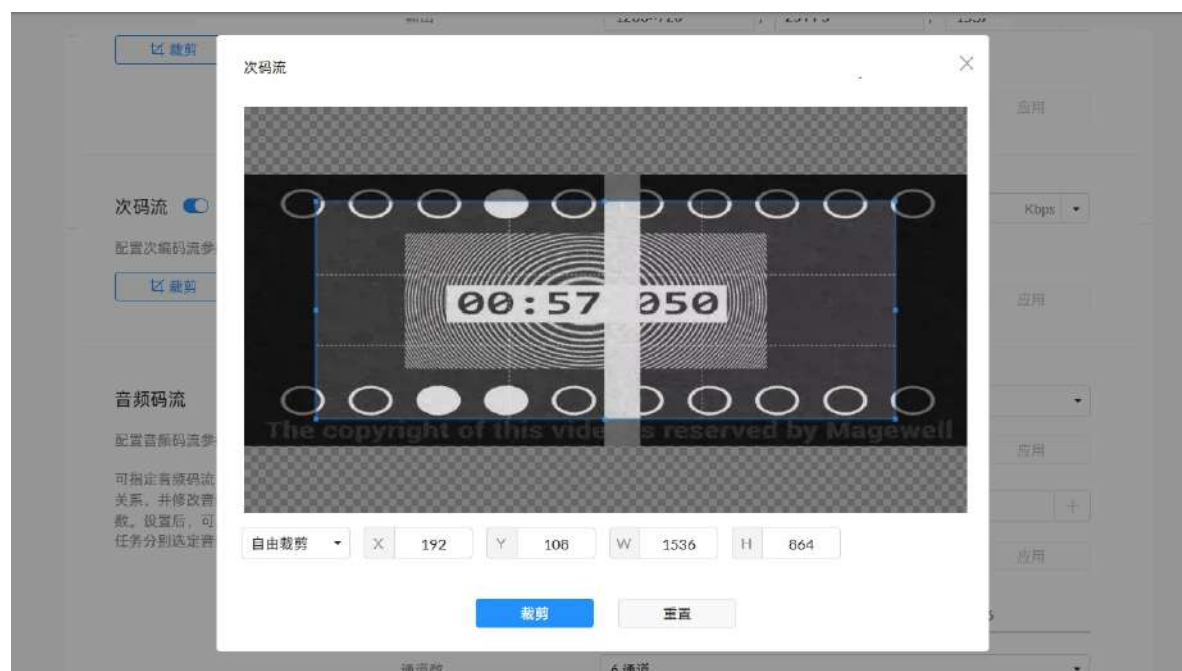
裁剪

应用

次码流

配置次编码流参

裁剪

Kbps

应用

音频码流

配置音频码流参

可指定音频码流
关系，并修改音
数。设置后，可
任务分到选定音

应用

应用

次码流

00:57 050

The copyright of this video is reserved by Magewell

自由裁剪 X 192 Y 108 W 1536 H 864

裁剪 重置

6通道